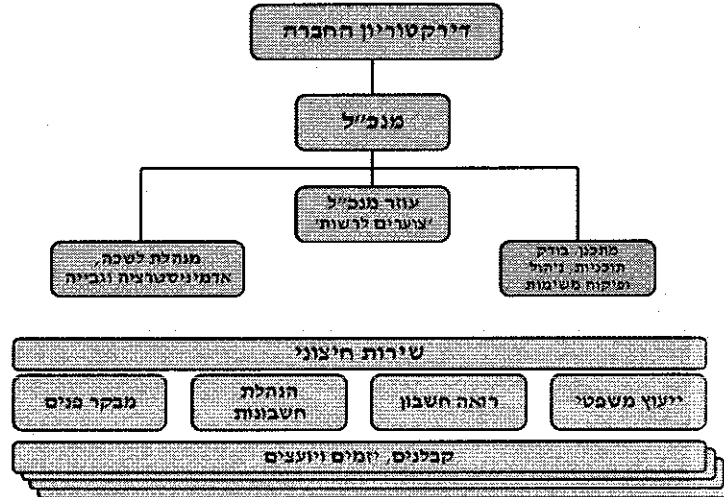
דירקטוריון החברה

מנכ"ל

עוזר מנכ"ל
צוערים לרשות

מנהלת לשכה,
אדמיניסטרציה וגבייה

מתכנן בודק
תוכניות, ניהול
ופיקוח משימות

שירות חיצוני

ייעוץ משפטי

רואה חשבון

הנהלת
חשבונות

מבקר פנים

קבלנים, יזמים ויועצים